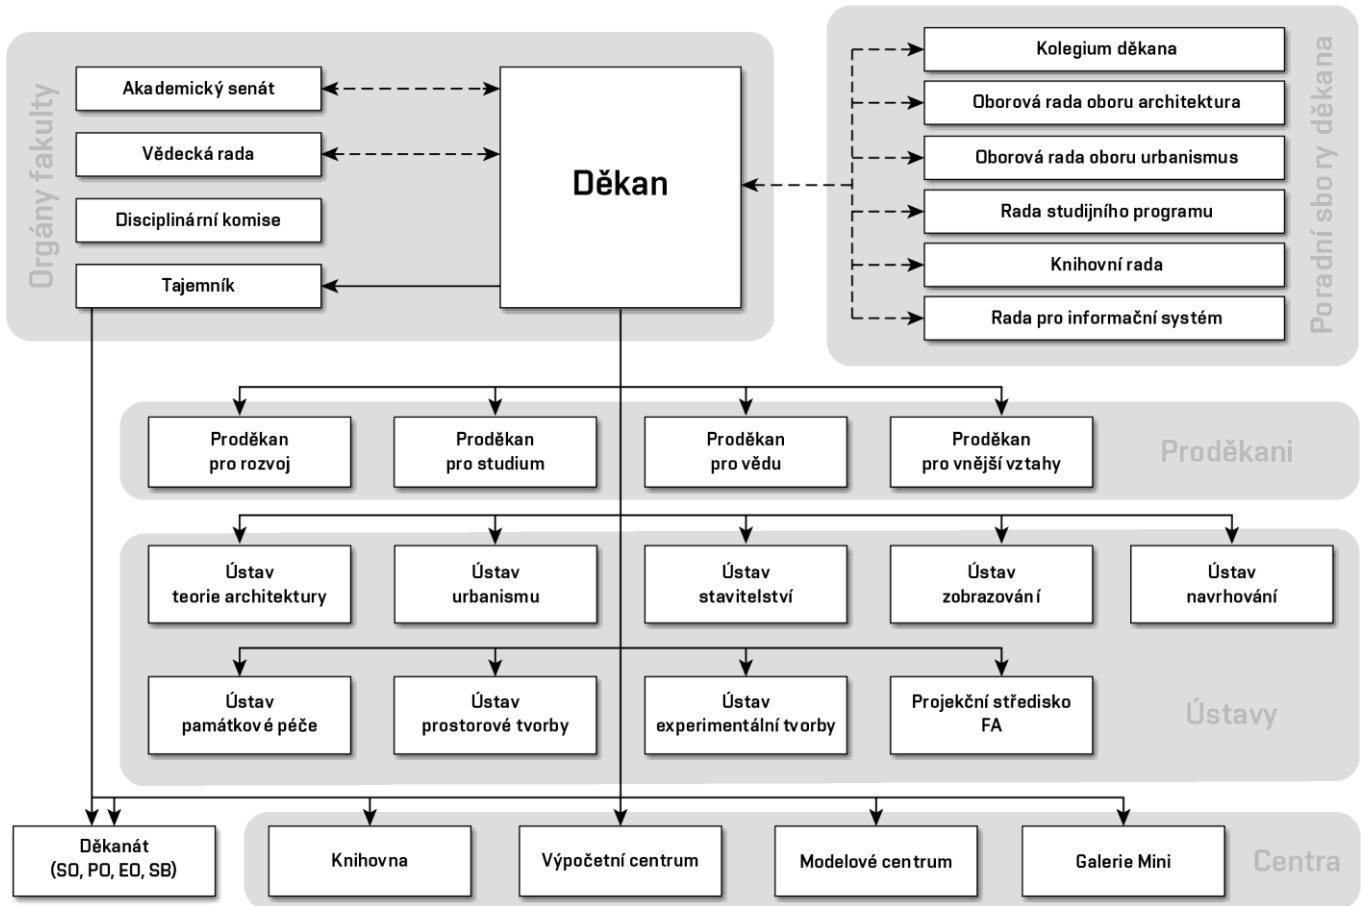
Orgány fakulty

Akademický senát

Vědecká rada

Disciplinární komise

Tajemník

Děkan

Poradní sbory děkana

Kolegium děkana

Oborová rada oboru architektura

Oborová rada oboru urbanismus

Rada studijního programu

Knihovní rada

Rada pro informační systém

Proděkan pro rozvoj

Proděkan pro studium

Proděkan pro vědu

Proděkan pro vnější vztahy

Proděkani

Ústav teorie architektury

Ústav urbanismu

Ústav stavitelství

Ústav zobrazování

Ústav navrhování

Ústav památkové péče

Ústav prostorové tvorby

Ústav experimentální tvorby

Projekční středisko FA

Ústavy

Děkanát (SO, PO, EO, SB)

Knihovna

Výpočetní centrum

Modelové centrum

Galerie Mini

Centra